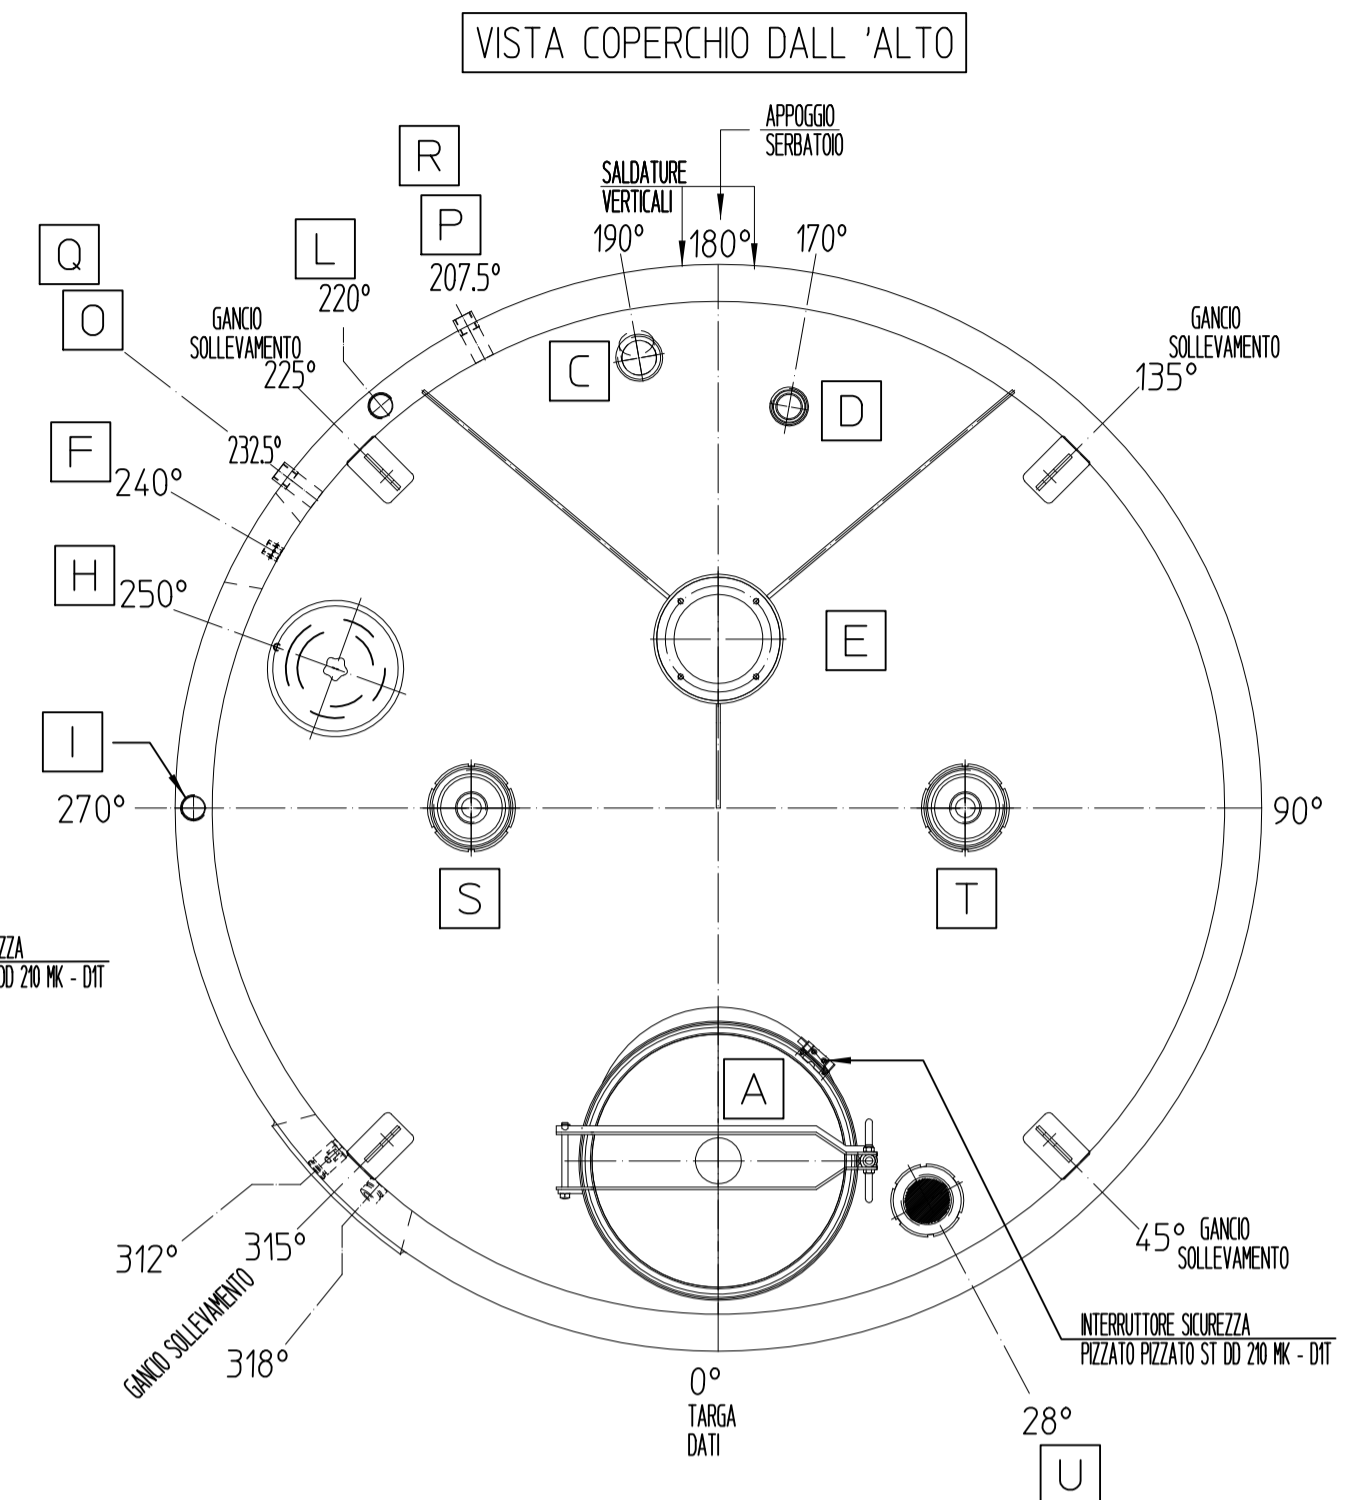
VISTA COPERCHIO DALL 'ALTO

APPOGGIO SERBATOIO

SALDATURE VERTICALI

R

P

Q

L

O

190°

180°

170°

207.5°

220°

GANCIO SOLLEVAMENTO

225°

C

D

GANCIO SOLLEVAMENTO

135°

232.5°

F

240°

H

250°

E

I

270°

90°

S

T

ZZA
DD 210 MK - D1T

A

312°

315°

45°

GANCIO SOLLEVAMENTO

GANCIO SOLLEVAMENTO

318°

INTERRUTTORE SICUREZZA
PIZZATO PIZZATO ST DD 210 MK - D1T

0°
TARGA
DATI

28°

U